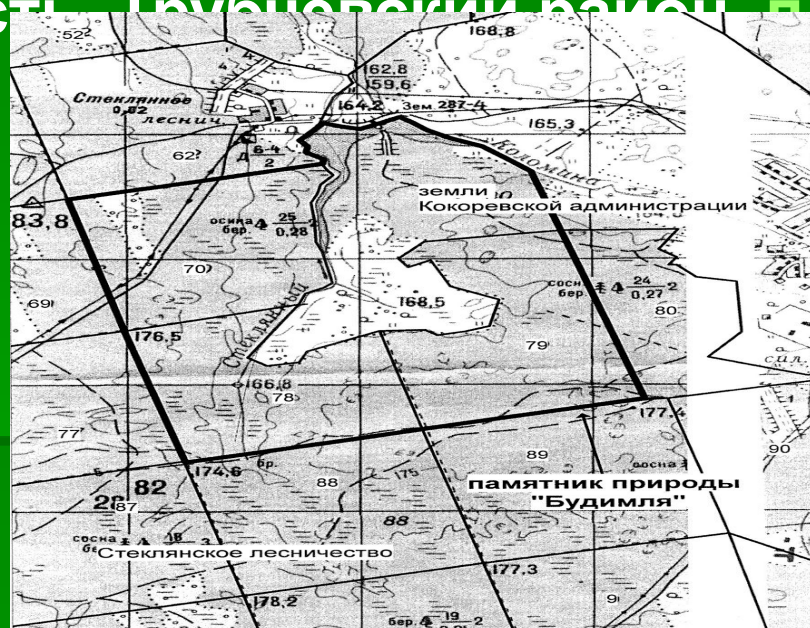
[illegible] Трубчевский район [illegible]

52
168,8
162,8
159,6
Стеклянное
0,82
леснич.
164,2
Зем 287-4
165,3
62
д $\frac{6-4}{2}$
Коломина
земли
Кокоревской администрации
83,8
осина бер. $\frac{25}{0,28}$ 2
70
сосн бер. $\frac{24}{0,27}$ 2
69
168,5
80
176,5
79
Стеклянный
166,8
78
сил.
177,4
77
89
174,6
бр.
88
175
сосна
90
82
памятник природы
"Будимля"
87
88
сосна
Стеклянское лесничество
177,3
178,2
бер. $\frac{19}{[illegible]}$ 2